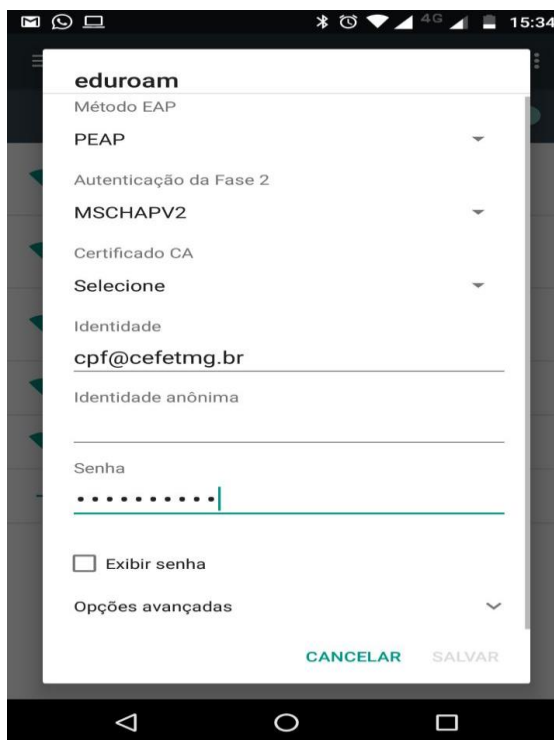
4G 15:34

eduroam

Método EAP

PEAP

Autenticação da Fase 2

MSCHAPV2

Certificado CA

Selecione

Identidade

cpf@cefetmg.br

Identidade anônima

Senha

••••••••••

Exibir senha

Opções avançadas

CANCELAR SALVAR